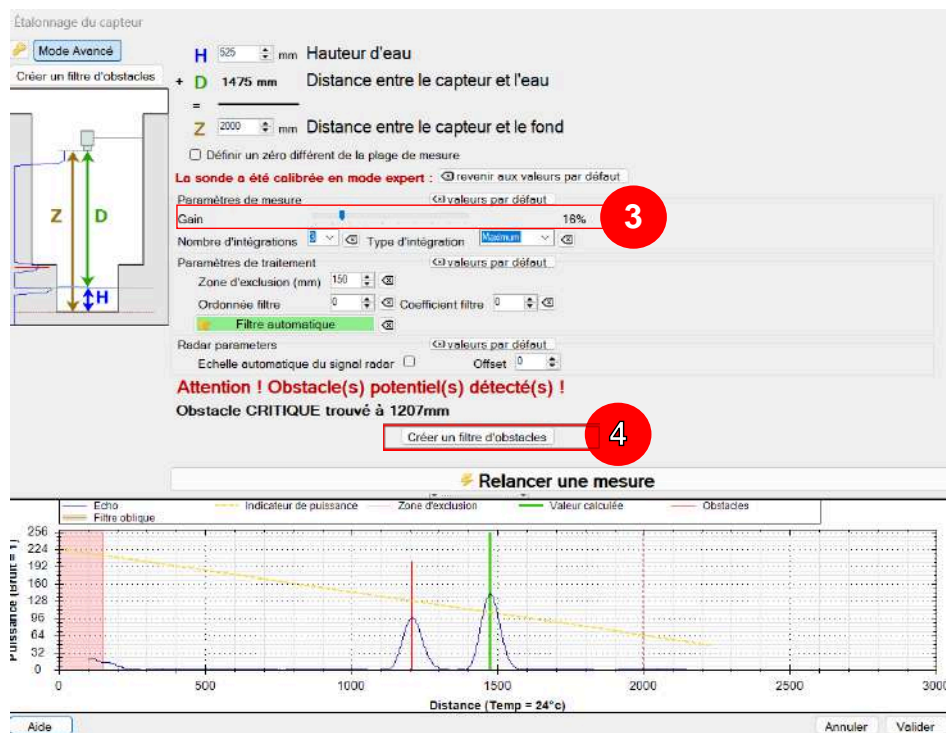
Étalonnage du capteur

Mode Avancé

Créer un filtre d'obstacles

Z D H

H 525 mm Hauteur d'eau

+ D 1475 mm Distance entre le capteur et l'eau

=

Z 2000 mm Distance entre le capteur et le fond

Définir un zéro différent de la plage de mesure

La sonde a été calibrée en mode expert : revenir aux valeurs par défaut

Paramètres de mesure valeurs par défaut

Gain 16%

3

Nombre d'intégrations 8 Type d'intégration Maximum

Paramètres de traitement valeurs par défaut

Zone d'exclusion (mm) 150

Ordonnée filtre 0 Coefficient filtre 0

Filtre automatique

Radar parameters valeurs par défaut

Echelle automatique du signal radar Offset 0

Attention ! Obstacle(s) potentiel(s) détecté(s) !

Obstacle CRITIQUE trouvé à 1207mm

Créer un filtre d'obstacles

4

Relancer une mesure

Echo Indicateur de puissance Zone d'exclusion Valeur calculée Obstacles
Filtre oblique

Puissance (bruit = 1)

256 224 192 160 128 96 64 32 0

0 500 1000 1500 2000 2500 3000

Distance (Temp = 24°c)

Aide

Annuler Valider